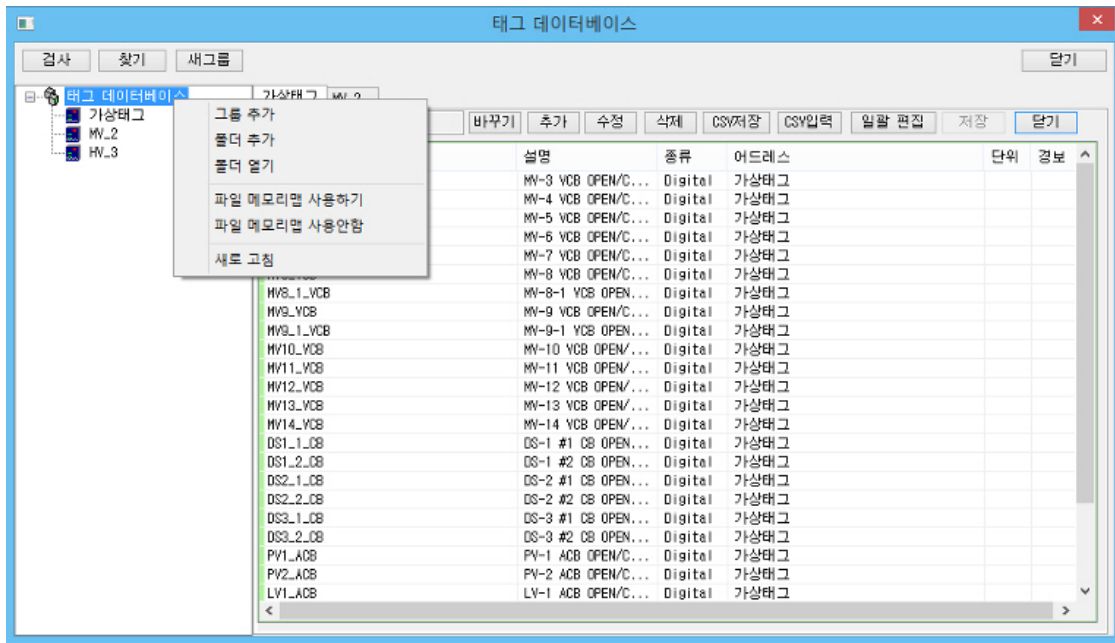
태그 데이터베이스

검사 찾기 새그룹 닫기

태그 데이터베이스
가상태그
MV_2
HV_3

그룹 추가
폴더 추가
폴더 열기
파일 메모리맵 사용하기
파일 메모리맵 사용안함
새로 고침

가상태그 MV_2

바꾸기 추가 수정 삭제 CSV저장 CSV입력 일괄 편집 저장 닫기

| | 설명 | 종류 | 어드레스 | 단위 | 경보 |
|---|---|---|---|---|---|
| | MV-3 VCB OPEN/C... | Digital | 가상태그 | | |
| | MV-4 VCB OPEN/C... | Digital | 가상태그 | | |
| | MV-5 VCB OPEN/C... | Digital | 가상태그 | | |
| | MV-6 VCB OPEN/C... | Digital | 가상태그 | | |
| | MV-7 VCB OPEN/C... | Digital | 가상태그 | | |
| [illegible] | MV-8 VCB OPEN/C... | Digital | 가상태그 | | |
| MV8_1_VCB | MV-8-1 VCB OPEN... | Digital | 가상태그 | | |
| MV9_VCB | MV-9 VCB OPEN/C... | Digital | 가상태그 | | |
| MV9_1_VCB | MV-9-1 VCB OPEN... | Digital | 가상태그 | | |
| MV10_VCB | MV-10 VCB OPEN/... | Digital | 가상태그 | | |
| MV11_VCB | MV-11 VCB OPEN/... | Digital | 가상태그 | | |
| MV12_VCB | MV-12 VCB OPEN/... | Digital | 가상태그 | | |
| MV13_VCB | MV-13 VCB OPEN/... | Digital | 가상태그 | | |
| MV14_VCB | MV-14 VCB OPEN/... | Digital | 가상태그 | | |
| DS1_1_CB | DS-1 #1 CB OPEN... | Digital | 가상태그 | | |
| DS1_2_CB | DS-1 #2 CB OPEN... | Digital | 가상태그 | | |
| DS2_1_CB | DS-2 #1 CB OPEN... | Digital | 가상태그 | | |
| DS2_2_CB | DS-2 #2 CB OPEN... | Digital | 가상태그 | | |
| DS3_1_CB | DS-3 #1 CB OPEN... | Digital | 가상태그 | | |
| DS3_2_CB | DS-3 #2 CB OPEN... | Digital | 가상태그 | | |
| PV1_ACB | PV-1 ACB OPEN/C... | Digital | 가상태그 | | |
| PV2_ACB | PV-2 ACB OPEN/C... | Digital | 가상태그 | | |
| LV1_ACB | LV-1 ACB OPEN/C... | Digital | 가상태그 | | |